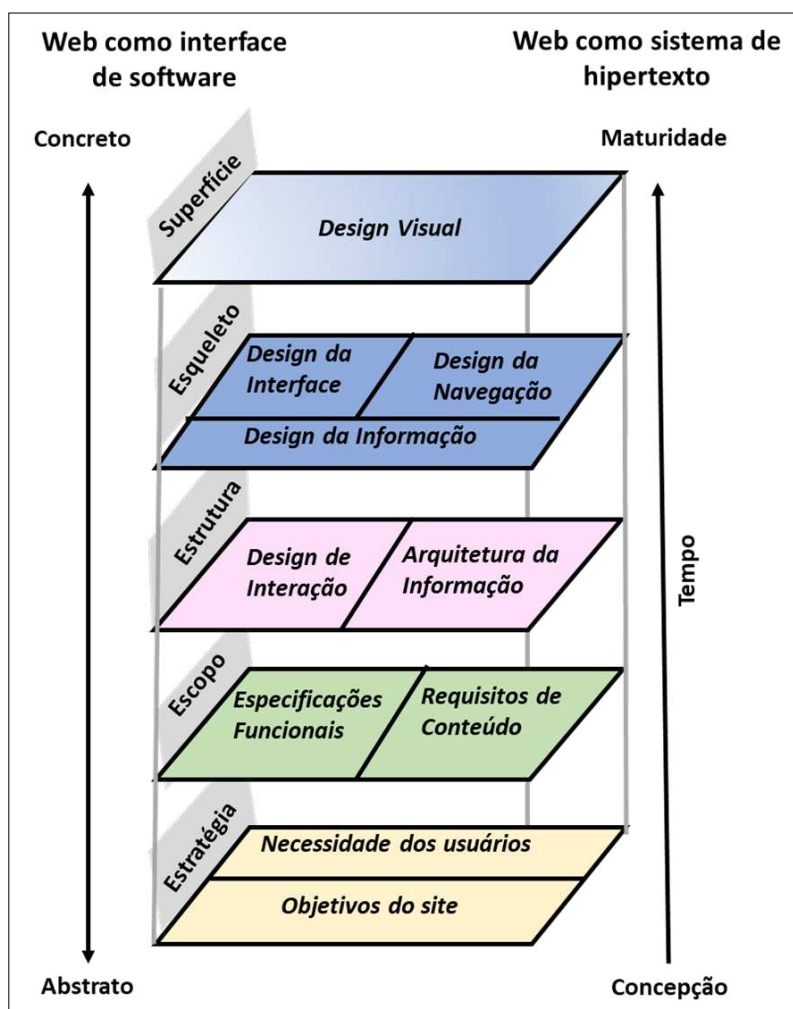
Web como interface de software

Web como sistema de hipertexto

Concreto

Maturidade

Superfície

Design Visual

Esqueleto

Design da Interface

Design da Navegação

Design da Informação

Estrutura

Design de Interação

Arquitetura da Informação

Tempo

Escopo

Especificações Funcionais

Requisitos de Conteúdo

Estratégia

Necessidade dos usuários

Objetivos do site

Abstrato

Concepção